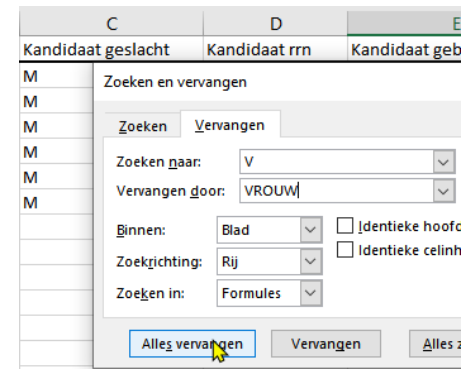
| C | D | E |
|---|---|---|
| Kandidaat geslacht | Kandidaat rrn | Kandidaat geb |
| M | | |
| M | | |
| M | | |
| M | | |
| M | | |
| M | | |

Zoeken en vervangen

Zoeken
Vervangen

Zoeken naar: V
Vervangen door: VROUW

Binnen: Blad
Zoekrichting: Rij
Zoeken in: Formules

Identieke hoofd
Identieke celinh

Alles vervangen
Vervangen
Alles z